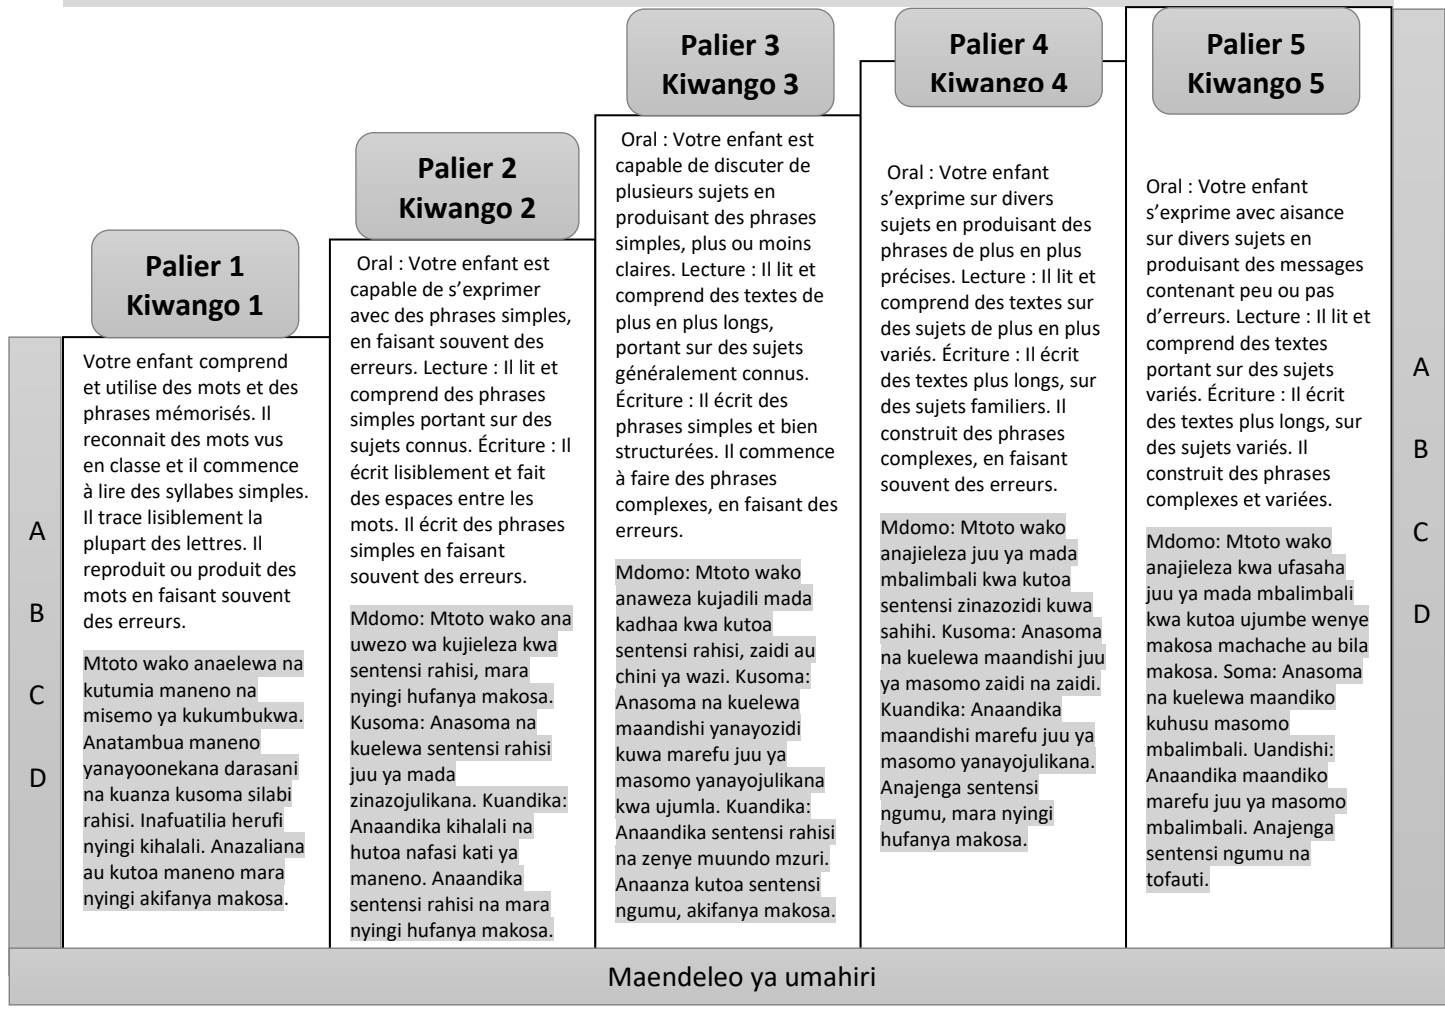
Palier 1
Kiwango 1

Votre enfant comprend et utilise des mots et des phrases mémorisés. Il reconnait des mots vus en classe et il commence à lire des syllabes simples. Il trace lisiblement la plupart des lettres. Il reproduit ou produit des mots en faisant souvent des erreurs.

Mtoto wako anaelewa na kutumia maneno na misemo ya kukumbukwa. Anatambua maneno yanayoonekana darasani na kuanza kusoma silabi rahisi. Inafuatilia herufi nyingi kihalali. Anazaliana au kutoa maneno mara nyingi akifanya makosa.

Palier 2
Kiwango 2

Oral : Votre enfant est capable de s'exprimer avec des phrases simples, en faisant souvent des erreurs. Lecture : Il lit et comprend des phrases simples portant sur des sujets connus. Écriture : Il écrit lisiblement et fait des espaces entre les mots. Il écrit des phrases simples en faisant souvent des erreurs.

Mdomo: Mtoto wako ana uwezo wa kujieleza kwa sentensi rahisi, mara nyingi hufanya makosa. Kusoma: Anasoma na kuelewa sentensi rahisi juu ya mada zinazojulikana. Kuandika: Anaandika kihalali na hutoa nafasi kati ya maneno. Anaandika sentensi rahisi na mara nyingi hufanya makosa.

Palier 3
Kiwango 3

Oral : Votre enfant est capable de discuter de plusieurs sujets en produisant des phrases simples, plus ou moins claires. Lecture : Il lit et comprend des textes de plus en plus longs, portant sur des sujets généralement connus. Écriture : Il écrit des phrases simples et bien structurées. Il commence à faire des phrases complexes, en faisant des erreurs.

Mdomo: Mtoto wako anaweza kujadili mada kadhaa kwa kutoa sentensi rahisi, zaidi au chini ya wazi. Kusoma: Anasoma na kuelewa maandishi yanayozidi kuwa marefu juu ya masomo yanayojulikana kwa ujumla. Kuandika: Anaandika sentensi rahisi na zenye muundo mzuri. Anaanza kutoa sentensi ngumu, akifanya makosa.

Palier 4
Kiwango 4

Oral : Votre enfant s'exprime sur divers sujets en produisant des phrases de plus en plus précises. Lecture : Il lit et comprend des textes sur des sujets de plus en plus variés. Écriture : Il écrit des textes plus longs, sur des sujets familiers. Il construit des phrases complexes, en faisant souvent des erreurs.

Mdomo: Mtoto wako anajieleza juu ya mada mbalimbali kwa kutoa sentensi zinazozidi kuwa sahihi. Kusoma: Anasoma na kuelewa maandishi juu ya masomo zaidi na zaidi. Kuandika: Anaandika maandishi marefu juu ya masomo yanayojulikana. Anajenga sentensi ngumu, mara nyingi hufanya makosa.

Palier 5
Kiwango 5

Oral : Votre enfant s'exprime avec aisance sur divers sujets en produisant des messages contenant peu ou pas d'erreurs. Lecture : Il lit et comprend des textes portant sur des sujets variés. Écriture : Il écrit des textes plus longs, sur des sujets variés. Il construit des phrases complexes et variées.

Mdomo: Mtoto wako anajieleza kwa ufasaha juu ya mada mbalimbali kwa kutoa ujumbe wenye makosa machache au bila makosa. Soma: Anasoma na kuelewa maandiko kuhusu masomo mbalimbali. Uandishi: Anaandika maandiko marefu juu ya masomo mbalimbali. Anajenga sentensi ngumu na tofauti.

A B C D

A B C D

Maendeleo ya umahiri